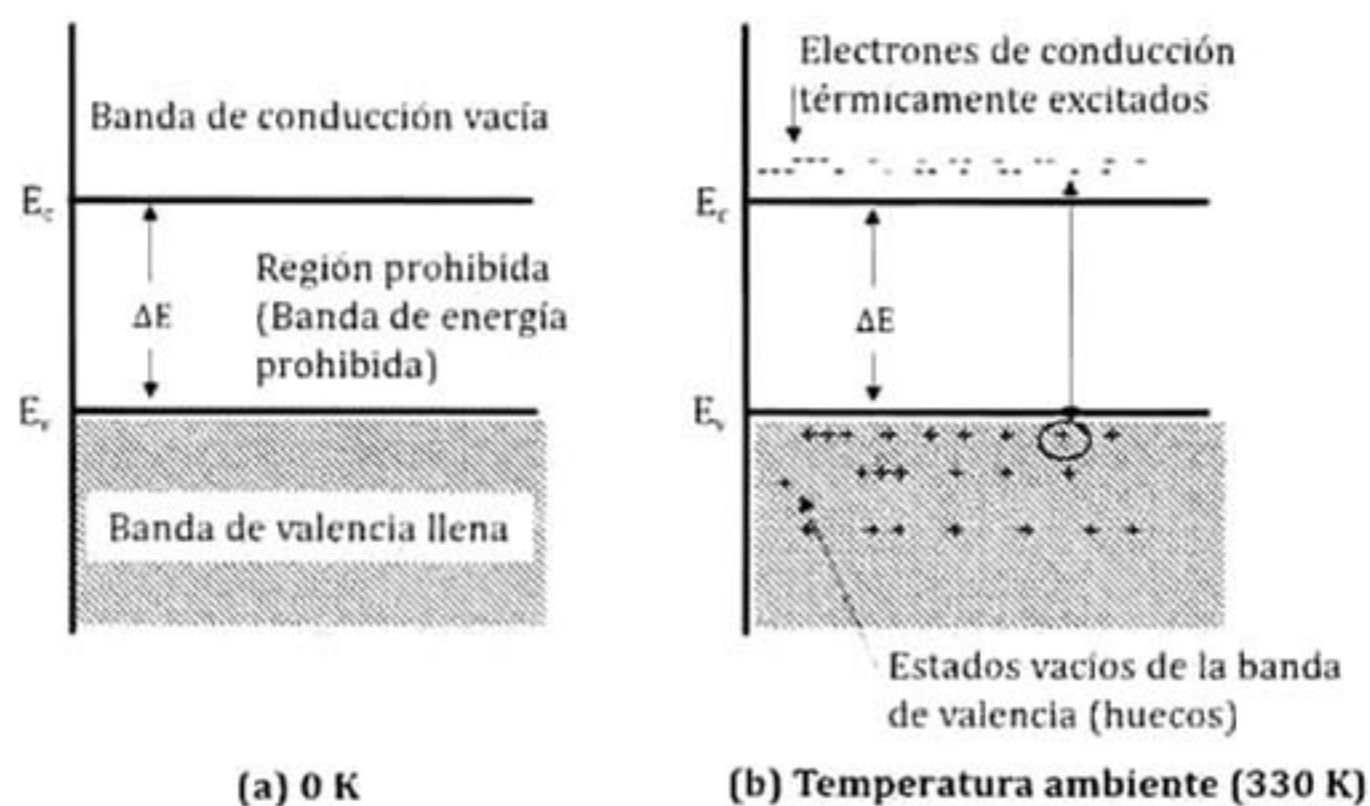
Banda de conducción vacía

$E_c$

$\Delta E$

Región prohibida (Banda de energía prohibida)

$E_v$

Banda de valencia llena

(a) 0 K

Electrones de conducción térmicamente excitados

$E_c$

$\Delta E$

$E_v$

Estados vacios de la banda de valencia (huecos)

(b) Temperatura ambiente (330 K)